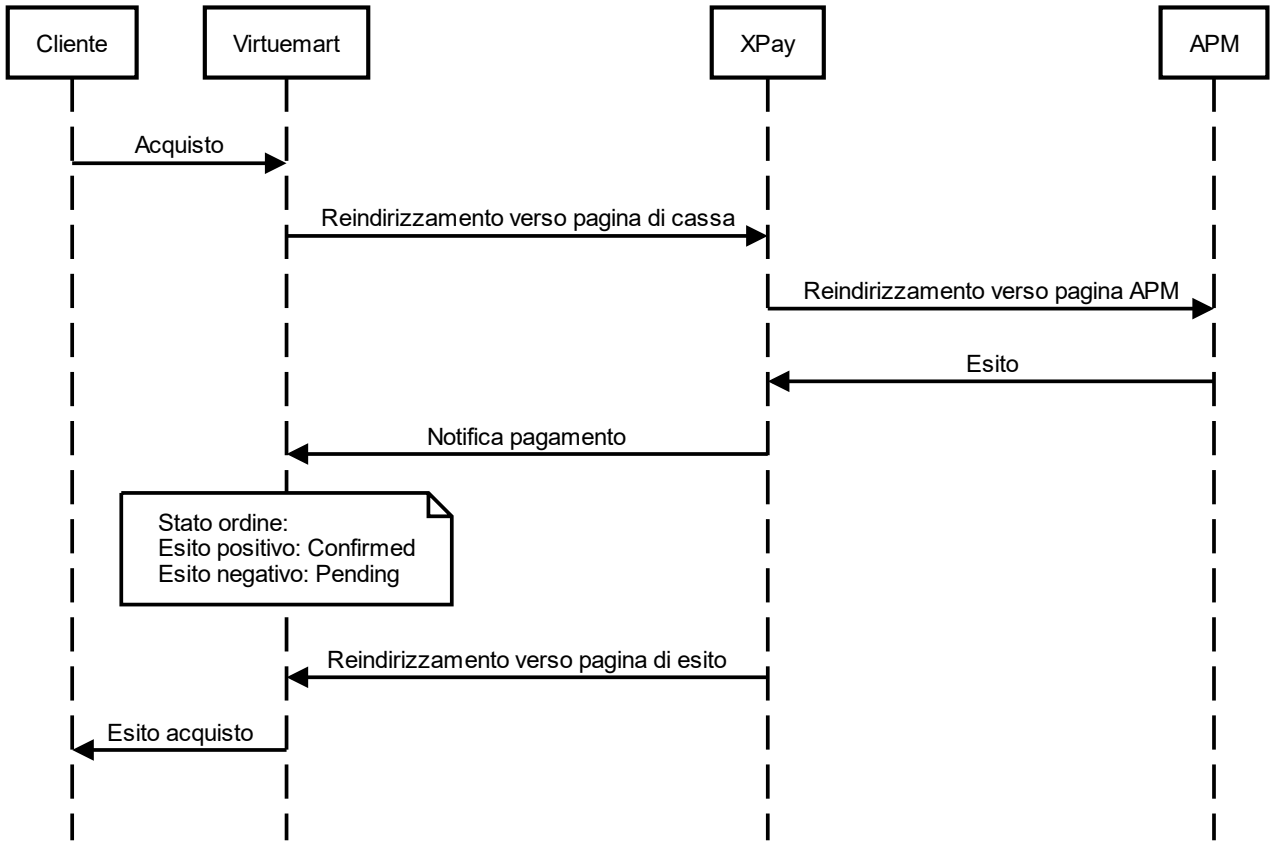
Cliente

Virtuemart

XPay

APM

Acquisto

Reindirizzamento verso pagina di cassa

Reindirizzamento verso pagina APM

Esito

Notifica pagamento

Stato ordine:
Esito positivo: Confirmed
Esito negativo: Pending

Reindirizzamento verso pagina di esito

Esito acquisto